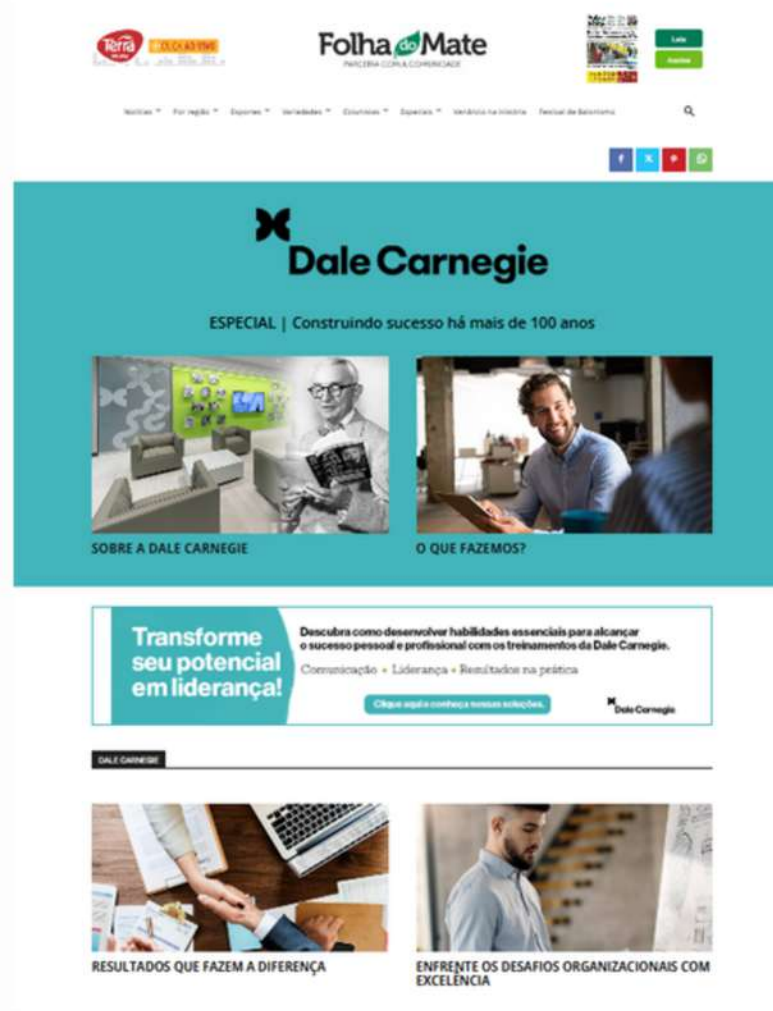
Terra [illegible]

Folha do Mate
PARCERIA COM A COMUNIDADE

Leia
Assine

Notícias Por região Esportes Variedades Colunistas Especiais Venâncio na História Festival de Balonismo

Dale Carnegie

ESPECIAL | Construindo sucesso há mais de 100 anos

SOBRE A DALE CARNEGIE

O QUE FAZEMOS?

Transforme seu potencial em liderança!

Descubra como desenvolver habilidades essenciais para alcançar o sucesso pessoal e profissional com os treinamentos da Dale Carnegie.

Comunicação • Liderança • Resultados na prática

Clique aqui e conheça nossas soluções.

Dale Carnegie

DALE CARNEGIE

RESULTADOS QUE FAZEM A DIFERENÇA

ENFRENTE OS DESAFIOS ORGANIZACIONAIS COM EXCELÊNCIA